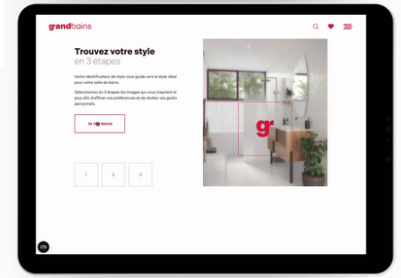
grandbains

Trouvez votre style
en 3 étapes

Notre identificateur de style vous guide vers le style idéal pour votre salle de bains.

Sélectionnez en 3 étapes les images qui vous inspirent le plus afin d'affiner vos préférences et de révéler vos goûts personnels.

Je commence

1
2
3

gr